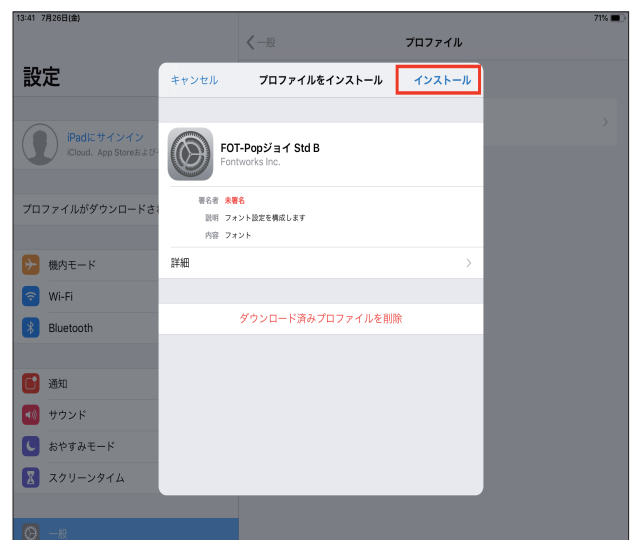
13:41 7月26日(金)

71%

設定

iPadにサインイン
iCloud、App Storeおよ

プロファイルがダウンロードさ

機内モード

Wi-Fi

Bluetooth

通知

サウンド

おやすみモード

スクリーンタイム

一般

一般

プロファイル

キャンセル

プロファイルをインストール

インストール

FOT-Popジョイ Std B
Fontworks Inc.

署名者 未署名
説明 フォント設定を構成します
内容 フォント

詳細

ダウンロード済みプロファイルを削除